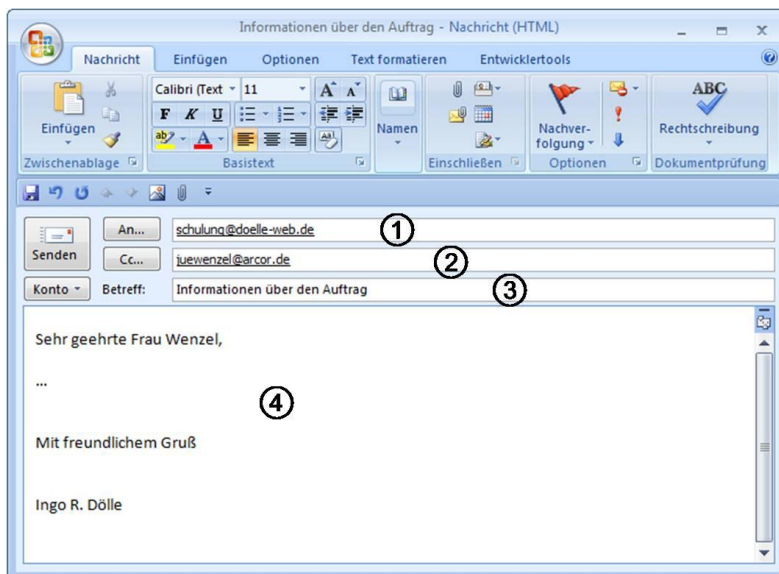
Informationen über den Auftrag - Nachricht (HTML)

Nachricht Einfügen Optionen Text formatieren Entwicklertools

Einfügen
Zwischenablage

Calibri (Text 11
F K U
Basistext

Namen

Einschließen

Nachverfolgung
Optionen

ABC
Rechtschreibung
Dokumentprüfung

Senden
An... schulung@doelle-web.de ①
Cc... juewenzel@arcor.de ②
Konto Betreff: Informationen über den Auftrag ③

Sehr geehrte Frau Wenzel,

...

④

Mit freundlichem Gruß

Ingo R. Dölle